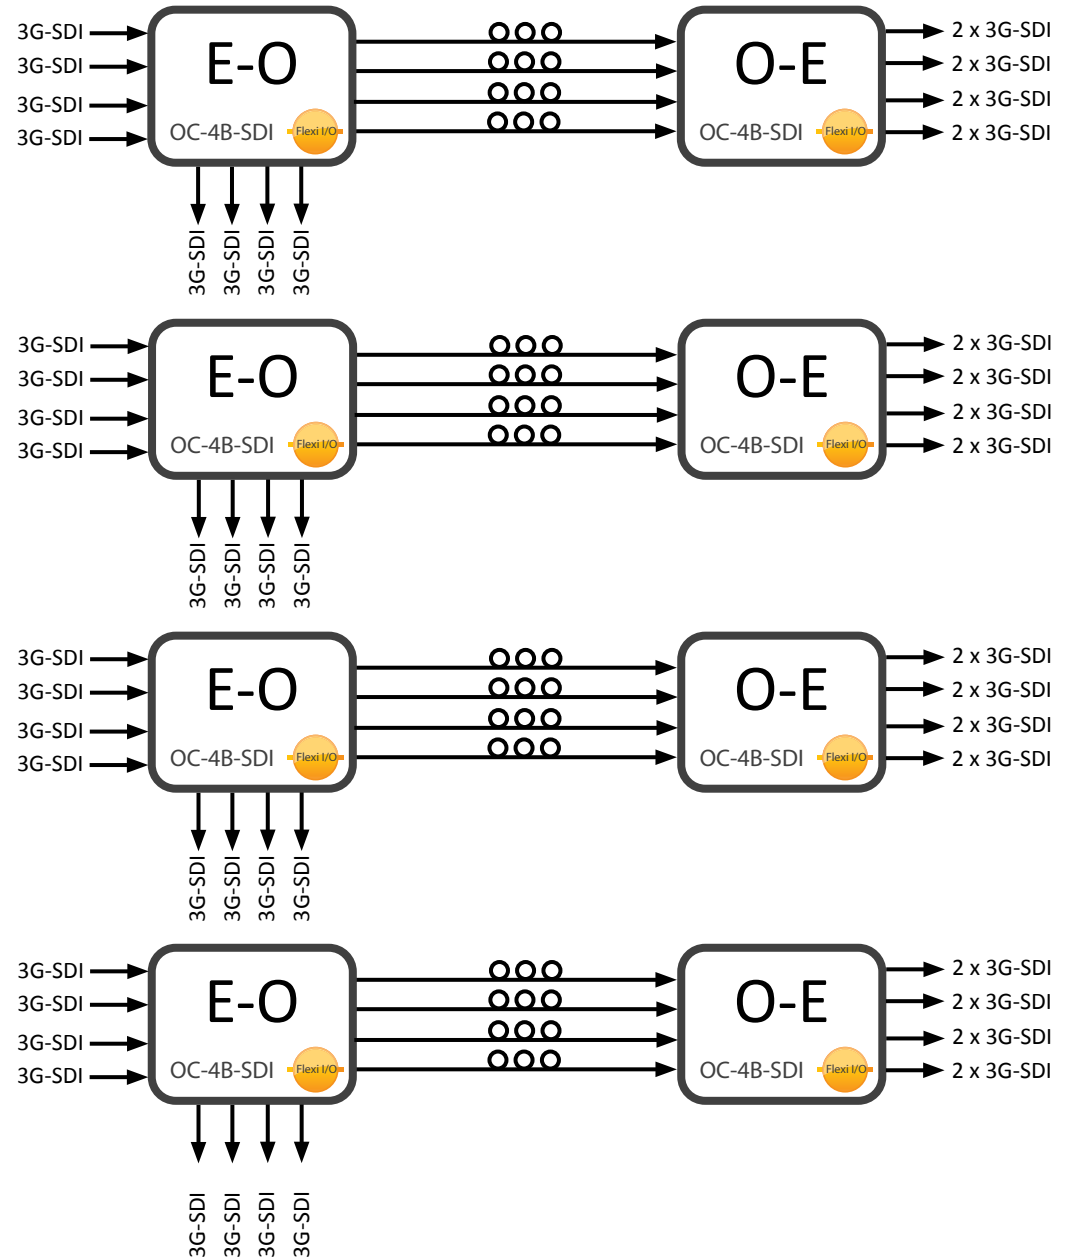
3G-SDI
3G-SDI
3G-SDI
3G-SDI

E-O
OC-4B-SDI
Flexi I/O

3G-SDI 3G-SDI 3G-SDI 3G-SDI

O-E
OC-4B-SDI
Flexi I/O

2 x 3G-SDI
2 x 3G-SDI
2 x 3G-SDI
2 x 3G-SDI

3G-SDI
3G-SDI
3G-SDI
3G-SDI

E-O
OC-4B-SDI
Flexi I/O

3G-SDI 3G-SDI 3G-SDI 3G-SDI

O-E
OC-4B-SDI
Flexi I/O

2 x 3G-SDI
2 x 3G-SDI
2 x 3G-SDI
2 x 3G-SDI

3G-SDI
3G-SDI
3G-SDI
3G-SDI

E-O
OC-4B-SDI
Flexi I/O

3G-SDI 3G-SDI 3G-SDI 3G-SDI

O-E
OC-4B-SDI
Flexi I/O

2 x 3G-SDI
2 x 3G-SDI
2 x 3G-SDI
2 x 3G-SDI

3G-SDI
3G-SDI
3G-SDI
3G-SDI

E-O
OC-4B-SDI
Flexi I/O

3G-SDI 3G-SDI 3G-SDI 3G-SDI

O-E
OC-4B-SDI
Flexi I/O

2 x 3G-SDI
2 x 3G-SDI
2 x 3G-SDI
2 x 3G-SDI